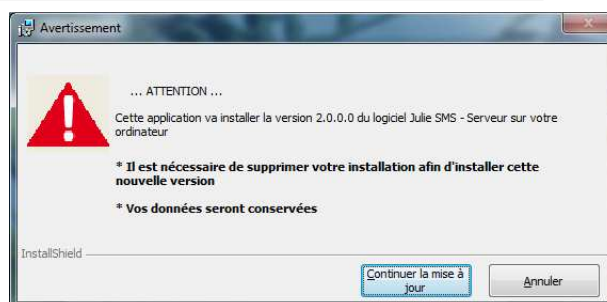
Avertissement

... ATTENTION ...

Cette application va installer la version 2.0.0.0 du logiciel Julie SMS - Serveur sur votre ordinateur

* Il est nécessaire de supprimer votre installation afin d'installer cette nouvelle version

* Vos données seront conservées

InstallShield

Continuer la mise à jour

Annuler